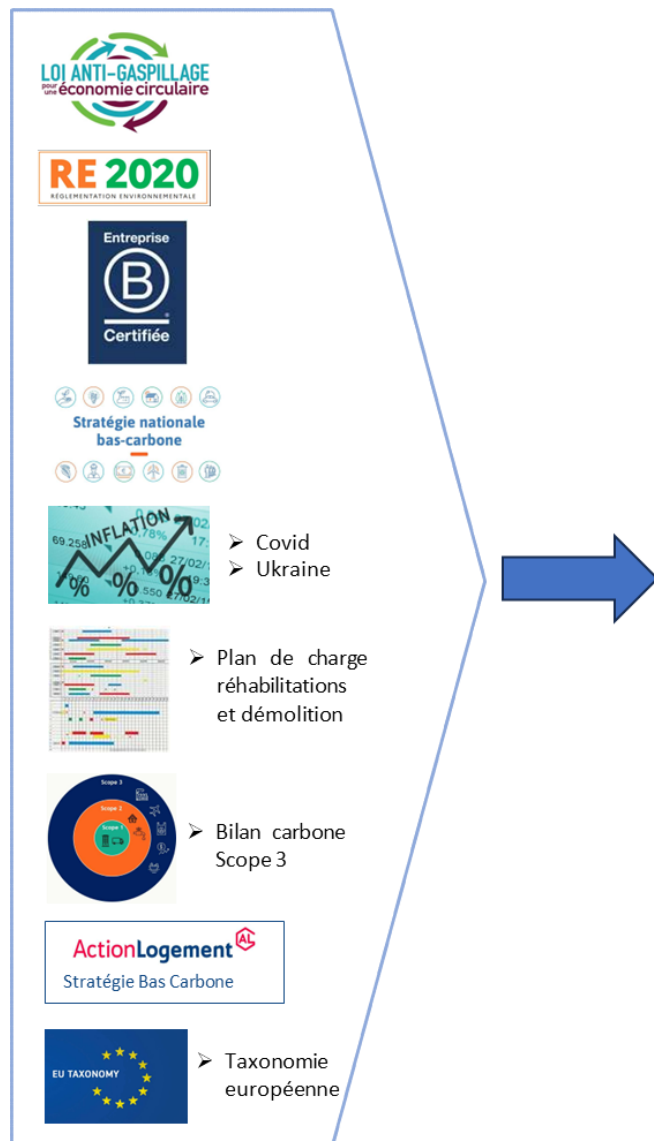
LOI ANTI-GASPILLAGE pour une économie circulaire

RE 2020
RÉGLEMENTATION ENVIRONNEMENTALE

Entreprise
B
Certifiée

Stratégie nationale bas-carbone

INFLATION
69.258
% % %

➢ Covid
➢ Ukraine

➢ Plan de charge réhabilitations et démolition

Scope 3
Scope 2
Scope 1

➢ Bilan carbone Scope 3

ActionLogement AL
Stratégie Bas Carbone

EU TAXONOMY

➢ Taxonomie européenne